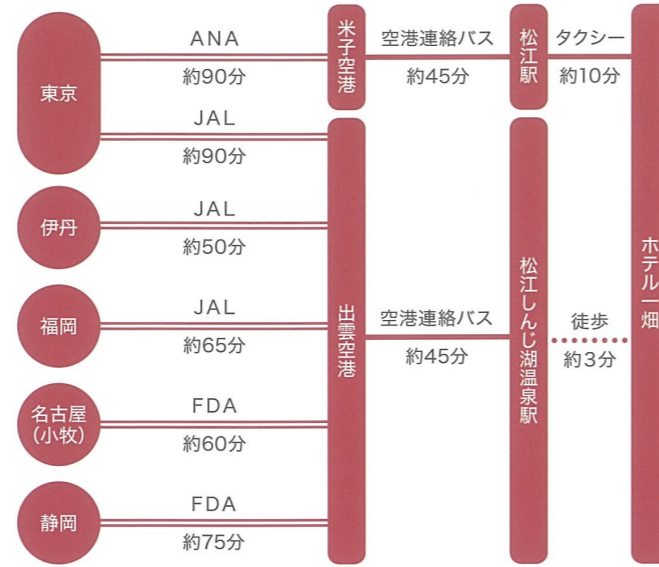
東京

ANA
約90分

米子空港

空港連絡バス
約45分

松江駅

タクシー
約10分

JAL
約90分

伊丹

JAL
約50分

福岡

JAL
約65分

名古屋
(小牧)

FDA
約60分

静岡

FDA
約75分

出雲空港

空港連絡バス
約45分

松江しんじ湖温泉駅

徒歩
約3分

ホテル一畑